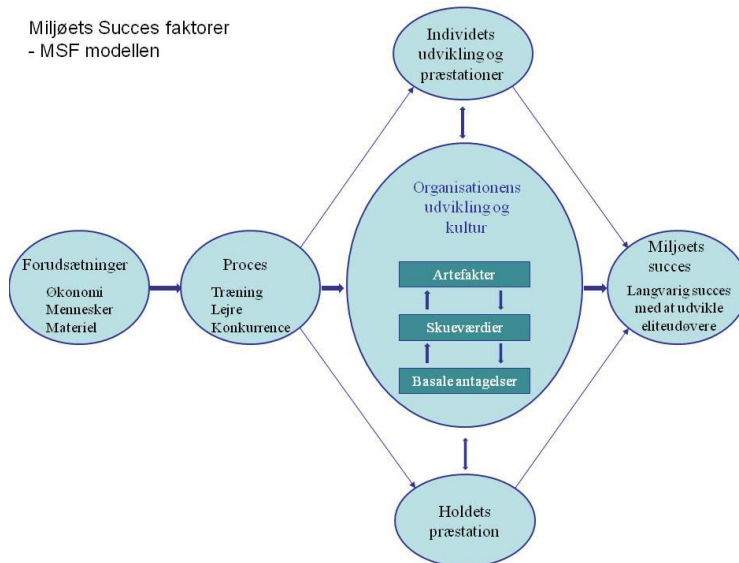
Miljøets Succes faktorer
- MSF modellen

Individets udvikling og præstationer

Forudsætninger
Økonomi
Mennesker
Materiel

Proces
Træning
Lejre
Konkurrence

Organisationens udvikling og kultur

Artefakter

Skueværdier

Basale antagelser

Miljøets succes
Langvarig succes med at udvikle eliteudøvere

Holdets præstation